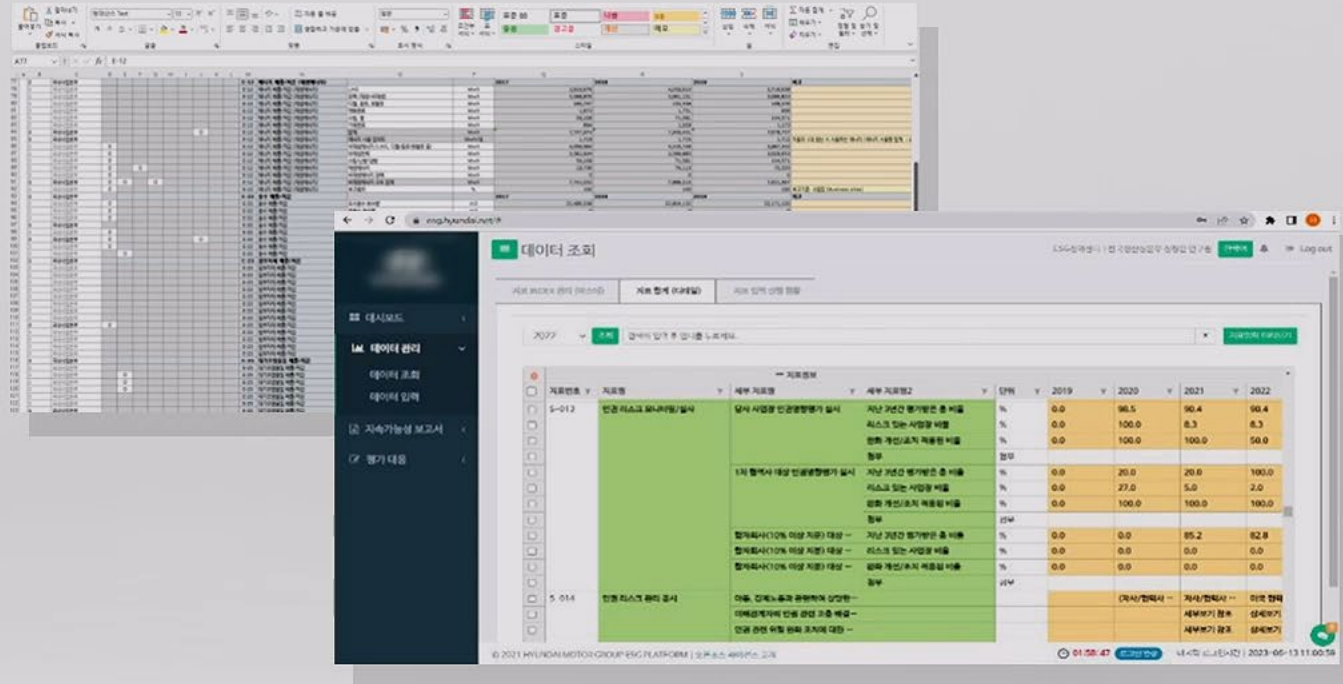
esg.hyundai.net

데이터 조회

Log out

대시보드

데이터 관리

데이터 조회

데이터 입력

지속가능성 보고서

평가 대응

지표 통계 (다운)

2022 조회

| 지표번호 | 지표명 | 세부 지표명 | 세부 지표명2 | 단위 | 2019 | 2020 | 2021 | 2022 |
|---|---|---|---|---|---|---|---|---|
| S-012 | 인권 리스크 모니터링/실사 | 당사 사업장 인권영향평가 실시 | 지난 3년간 평가받은 총 비율 | % | 0.0 | 98.5 | 90.4 | 90.4 |
| | | | 리스크 있는 사업장 비율 | % | 0.0 | 100.0 | 8.3 | 8.3 |
| | | | 완화 개선/조치 적용된 비율 | % | 0.0 | 100.0 | 100.0 | 50.0 |
| | | | 정부 | 범위 | | | | |
| | | 1차 협력사 대상 인권영향평가 실시 | 지난 3년간 평가받은 총 비율 | % | 0.0 | 20.0 | 20.0 | 100.0 |
| | | | 리스크 있는 사업장 비율 | % | 0.0 | 27.0 | 5.0 | 2.0 |
| | | | 완화 개선/조치 적용된 비율 | % | 0.0 | 100.0 | 100.0 | 100.0 |
| | | | 정부 | 범위 | | | | |
| | | 합작회사(10% 이상 지분) 대상 ... | 지난 3년간 평가받은 총 비율 | % | 0.0 | 0.0 | 85.2 | 82.8 |
| | | 합작회사(10% 이상 지분) 대상 ... | 리스크 있는 사업장 비율 | % | 0.0 | 0.0 | 0.0 | 0.0 |
| | | 합작회사(10% 이상 지분) 대상 ... | 완화 개선/조치 적용된 비율 | % | 0.0 | 0.0 | 0.0 | 0.0 |
| | | | 정부 | 범위 | | | | |
| S-014 | 인권 리스크 관리 공시 | 아동, 강제노동과 관련하여 상업한 ... | | | | (자사/협력사 ... | 자사/협력사 ... | 자국 협력 |
| | | 이해관계자의 인권 관련 고충 해결 ... | | | | | 세부보기 참조 | 상세보기 |
| | | 인권 관련 위험 완화 조치에 대한 ... | | | | | 세부보기 참조 | 상세보기 |

© 2021 HYUNDAI MOTOR GROUP ESG PLATFORM

01:58:47

2023-06-13 11:00:59